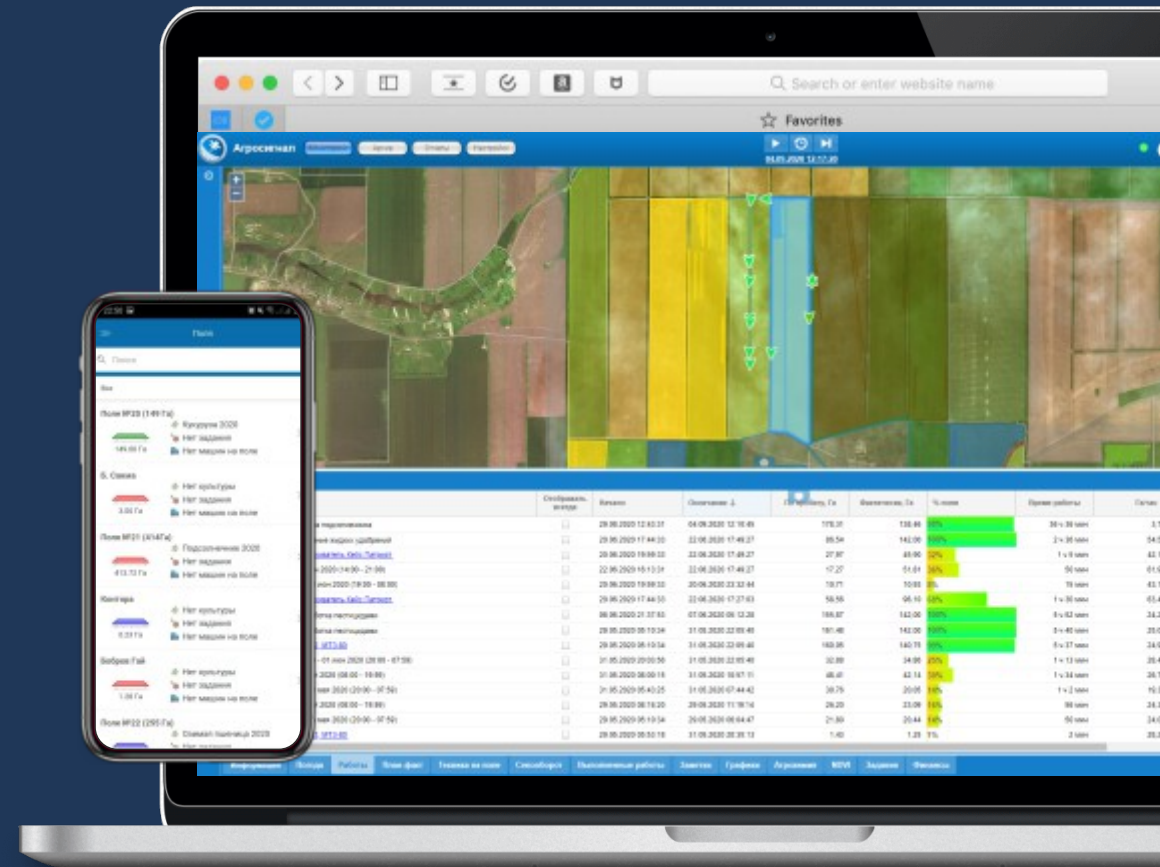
Search or enter website name

Favorites

Агросигнал

Поля

Поиск

Поле №23 (149 Га)
Кукуруза 2020
Нет задания
Нет машин на поле
149.00 Га

Б. Свино
Нет культуры
Нет задания
Нет машин на поле
3.00 Га

Поле №21 (414Га)
Подсолнечник 2020
Нет задания
Нет машин на поле
413.73 Га

Кинтера
Нет культуры
Нет задания
Нет машин на поле
0.33 Га

Бобров Гай
Нет культуры
Нет задания
Нет машин на поле
1.00 Га

Поле №22 (295 Га)
Озимая пшеница 2020

| | Отображать всегда | Начало | Окончание | По проекту, Га | Фактически, Га | % поля | Время работы | |
|---|---|---|---|---|---|---|---|---|
| | | 29.05.2020 12:43:31 | 04.06.2020 12:16:49 | 178.31 | 138.66 | 88% | | |
| | | 29.05.2020 17:44:33 | 22.06.2020 17:48:27 | 85.54 | 142.00 | 100% | | |
| | | 28.06.2020 19:59:33 | 22.06.2020 17:48:27 | 27.97 | 45.00 | 32% | | |
| | | 22.06.2020 15:13:31 | 22.06.2020 17:48:27 | 17.27 | 51.01 | 36% | | |
| | | 29.05.2020 19:59:33 | 20.06.2020 23:32:44 | 19.71 | 10.03 | 8% | | |
| | | 29.05.2020 17:44:33 | 22.06.2020 17:27:03 | 56.56 | 96.10 | 68% | | |
| | | 08.06.2020 21:37:03 | 07.06.2020 09:12:28 | 155.87 | 142.00 | 100% | | |
| | | 29.05.2020 05:10:34 | 31.05.2020 22:05:45 | 181.40 | 142.00 | 100% | | |
| | | 29.05.2020 05:10:34 | 31.05.2020 22:05:46 | 160.95 | 140.75 | 99% | | |
| | | 31.05.2020 20:00:56 | 31.05.2020 22:05:46 | 32.89 | 34.86 | 25% | | |
| | | 31.05.2020 08:00:15 | 31.05.2020 16:07:11 | 48.41 | 42.14 | 30% | | |
| | | 31.05.2020 05:43:25 | 31.05.2020 07:44:42 | 38.79 | 20.05 | 14% | | |
| | | 29.05.2020 08:16:20 | 29.05.2020 11:18:14 | 26.20 | 23.09 | 16% | | |
| | | 29.05.2020 05:10:34 | 29.05.2020 06:04:47 | 21.89 | 20.44 | 14% | | |
| | | 28.05.2020 06:50:18 | 31.05.2020 20:35:13 | 1.40 | 1.25 | 1% | | |

Информация | Погода | Работы | План факт | Техника на поле | Севооборот | Выполненные работы | Заметки | Графики | Агрохимия | NDVI | Задания | Финансы